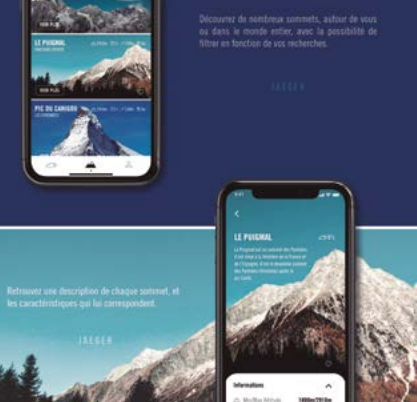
VOIR PLUS

LE PUIGMAL
PYRÉNÉES-ORIENTALES

VOIR PLUS

PIC DU CANIGOU
LES PYRÉNÉES

Découvrez de nombreux sommets, autour de vous ou dans le monde entier, avec la possibilité de filtrer en fonction de vos recherches.

JAEGER

LE PUIGMAL

Le Puigmal est un sommet des Pyrénées. Il est situé à la frontière de la France et de l'Espagne. Il est le deuxième sommet des Pyrénées-Orientales après le pic Carlit.

Retrouvez une description de chaque sommet, et les caractéristiques qui lui correspondent.

JAEGER

Informations

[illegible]